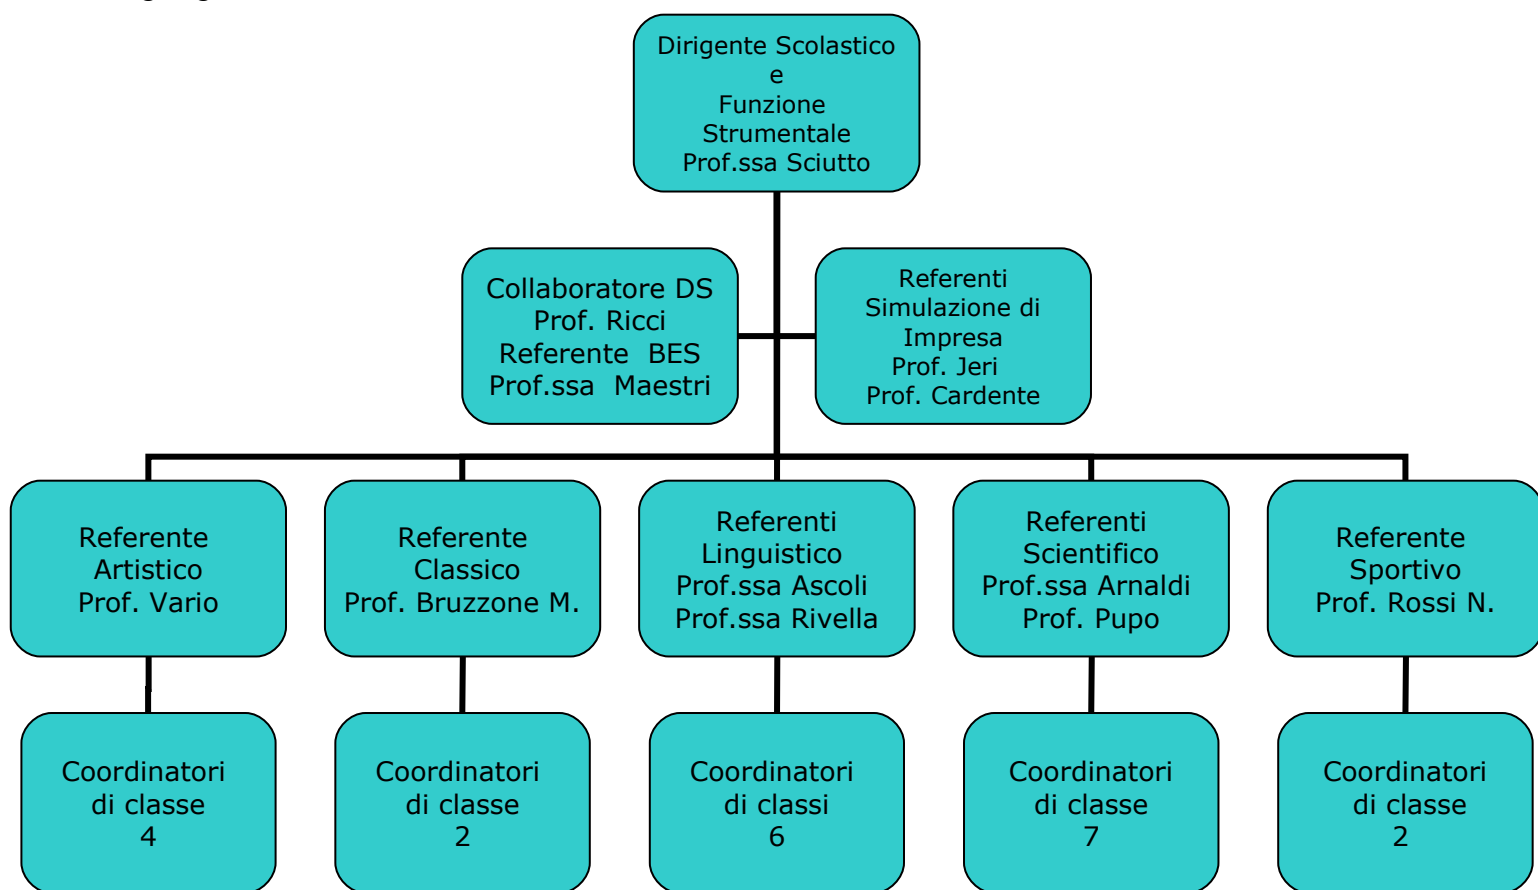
Dirigente Scolastico
e
Funzione
Strumentale
Prof.ssa Sciutto

Collaboratore DS
Prof. Ricci
Referente BES
Prof.ssa Maestri

Referenti
Simulazione di
Impresa
Prof. Jeri
Prof. Cardente

Referente
Artistico
Prof. Vario

Referente
Classico
Prof. Bruzzone M.

Referenti
Linguistico
Prof.ssa Ascoli
Prof.ssa Rivella

Referenti
Scientifico
Prof.ssa Arnaldi
Prof. Pupo

Referente
Sportivo
Prof. Rossi N.

Coordinatori
di classe
4

Coordinatori
di classe
2

Coordinatori
di classi
6

Coordinatori
di classe
7

Coordinatori
di classe
2